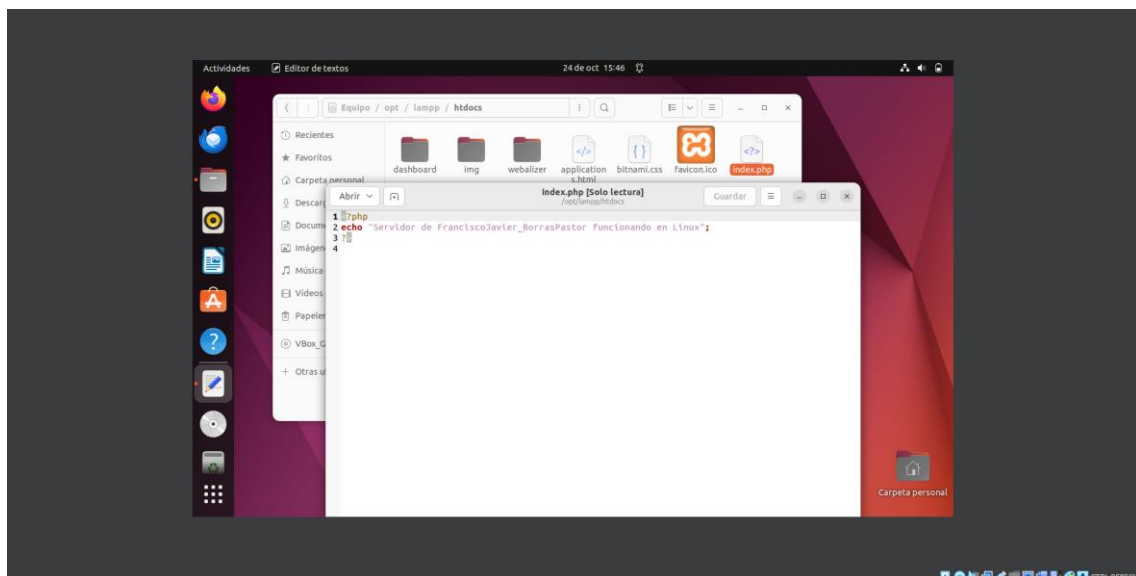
Actividades Editor de textos 24 de oct 15:46

Equipo / opt / lampp / htdocs

Recientes
Favoritos
Carpeta personal
Descarg
Docum
Imágen
Música
Vídeos
Papeler
VBox_G
+ Otras u

dashboard img webalizer applications.html bitnami.css favicon.ico index.php

Abrir
index.php [Solo lectura]
/opt/lampp/htdocs
Guardar

1 <?php
2 echo "Servidor de FranciscoJavier_BorrasPastor funcionando en Linux";
3 ?>
4

Carpeta personal